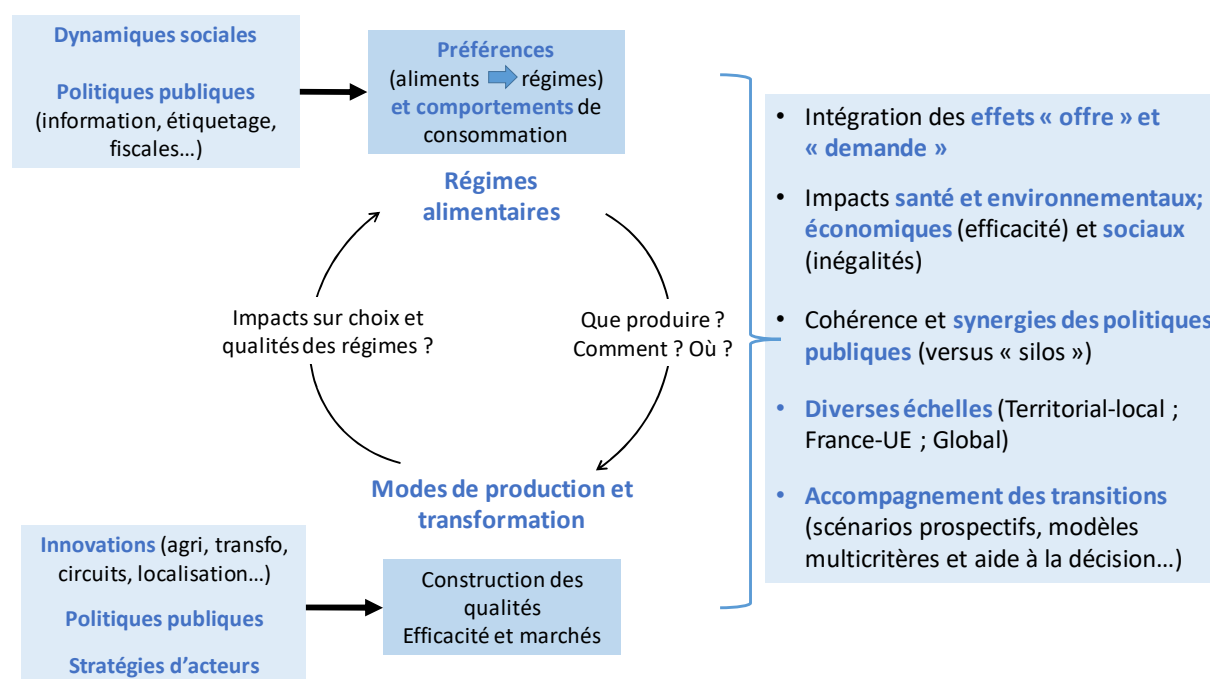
Dynamiques sociales

Politiques publiques
(information, étiquetage, fiscales…)

Préférences
(aliments ➡ régimes)
et comportements de consommation

Régimes alimentaires

Impacts sur choix et qualités des régimes ?

Que produire ?
Comment ? Où ?

Modes de production et transformation

Innovations (agri, transfo, circuits, localisation…)

Politiques publiques

Stratégies d'acteurs

Construction des qualités
Efficacité et marchés

• Intégration des effets « offre » et « demande »

• Impacts santé et environnementaux; économiques (efficacité) et sociaux (inégalités)

• Cohérence et synergies des politiques publiques (versus « silos »)

• Diverses échelles (Territorial-local ; France-UE ; Global)

• Accompagnement des transitions (scénarios prospectifs, modèles multicritères et aide à la décision…)